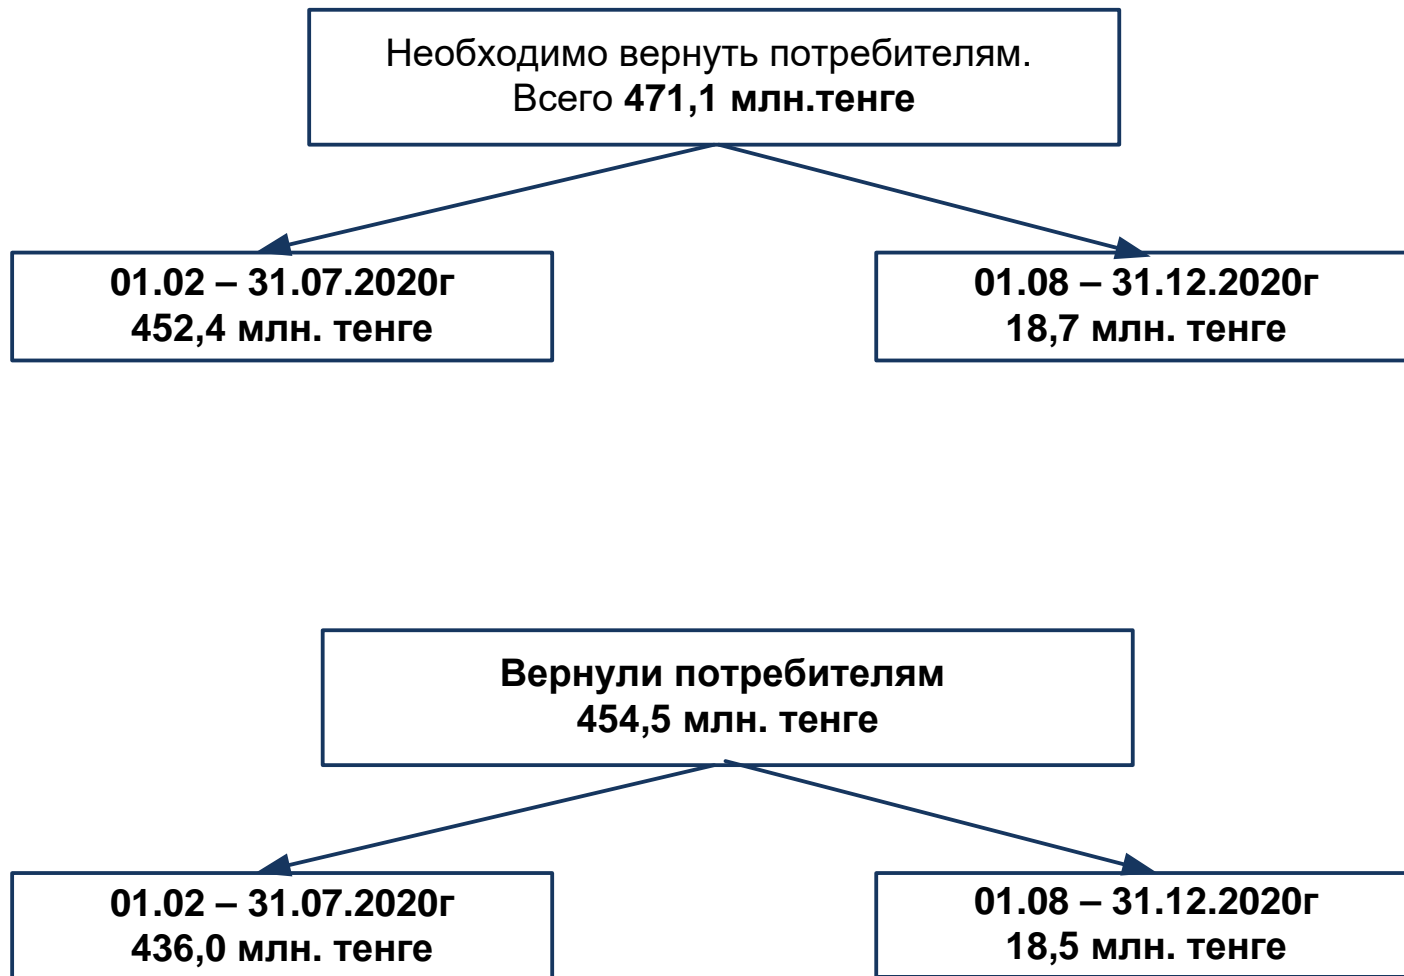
Необходимо вернуть потребителям.
Всего 471,1 млн.тенге

01.02 – 31.07.2020г
452,4 млн. тенге

01.08 – 31.12.2020г
18,7 млн. тенге

Вернули потребителям
454,5 млн. тенге

01.02 – 31.07.2020г
436,0 млн. тенге

01.08 – 31.12.2020г
18,5 млн. тенге